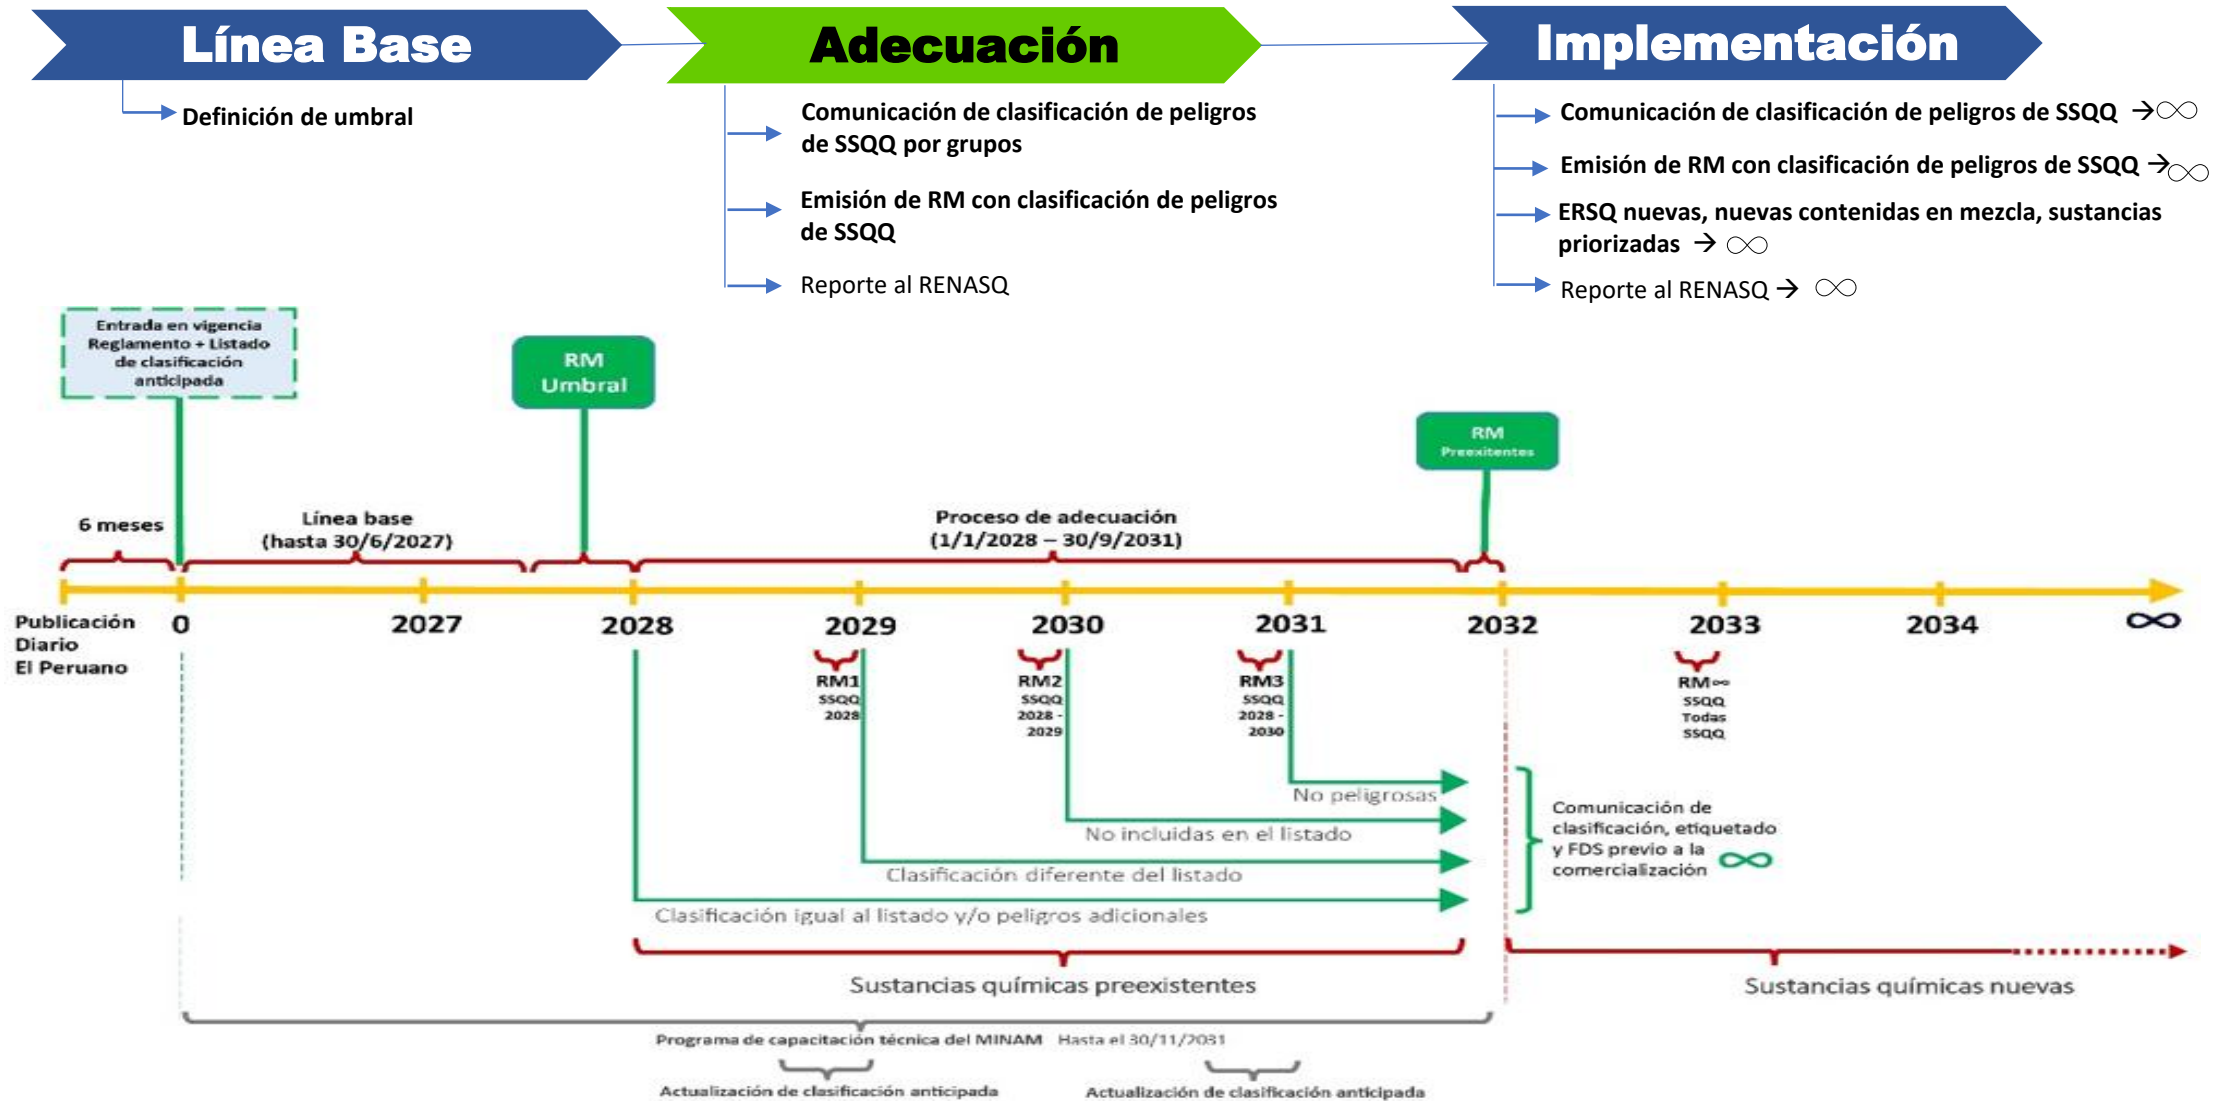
Línea Base

Definición de umbral

Adecuación

Comunicación de clasificación de peligros de SSQQ por grupos

Emisión de RM con clasificación de peligros de SSQQ

Reporte al RENASQ

Implementación

Comunicación de clasificación de peligros de SSQQ → ∞

Emisión de RM con clasificación de peligros de SSQQ → ∞

ERSQ nuevas, nuevas contenidas en mezcla, sustancias priorizadas → ∞

Reporte al RENASQ → ∞

Entrada en vigencia Reglamento + Listado de clasificación anticipada

RM Umbral

RM Preexistentes

6 meses

Línea base (hasta 30/6/2027)

Proceso de adecuación (1/1/2028 – 30/9/2031)

Publicación Diario El Peruano

0

2027

2028

2029

2030

2031

2032

2033

2034

∞

RM1 SSQQ 2028

RM2 SSQQ 2028 - 2029

RM3 SSQQ 2028 - 2030

RM∞ SSQQ Todas SSQQ

No peligrosas

No incluidas en el listado

Clasificación diferente del listado

Clasificación igual al listado y/o peligros adicionales

Comunicación de clasificación, etiquetado y FDS previo a la comercialización ∞

Sustancias químicas preexistentes

Sustancias químicas nuevas

Programa de capacitación técnica del MINAM Hasta el 30/11/2031

Actualización de clasificación anticipada

Actualización de clasificación anticipada